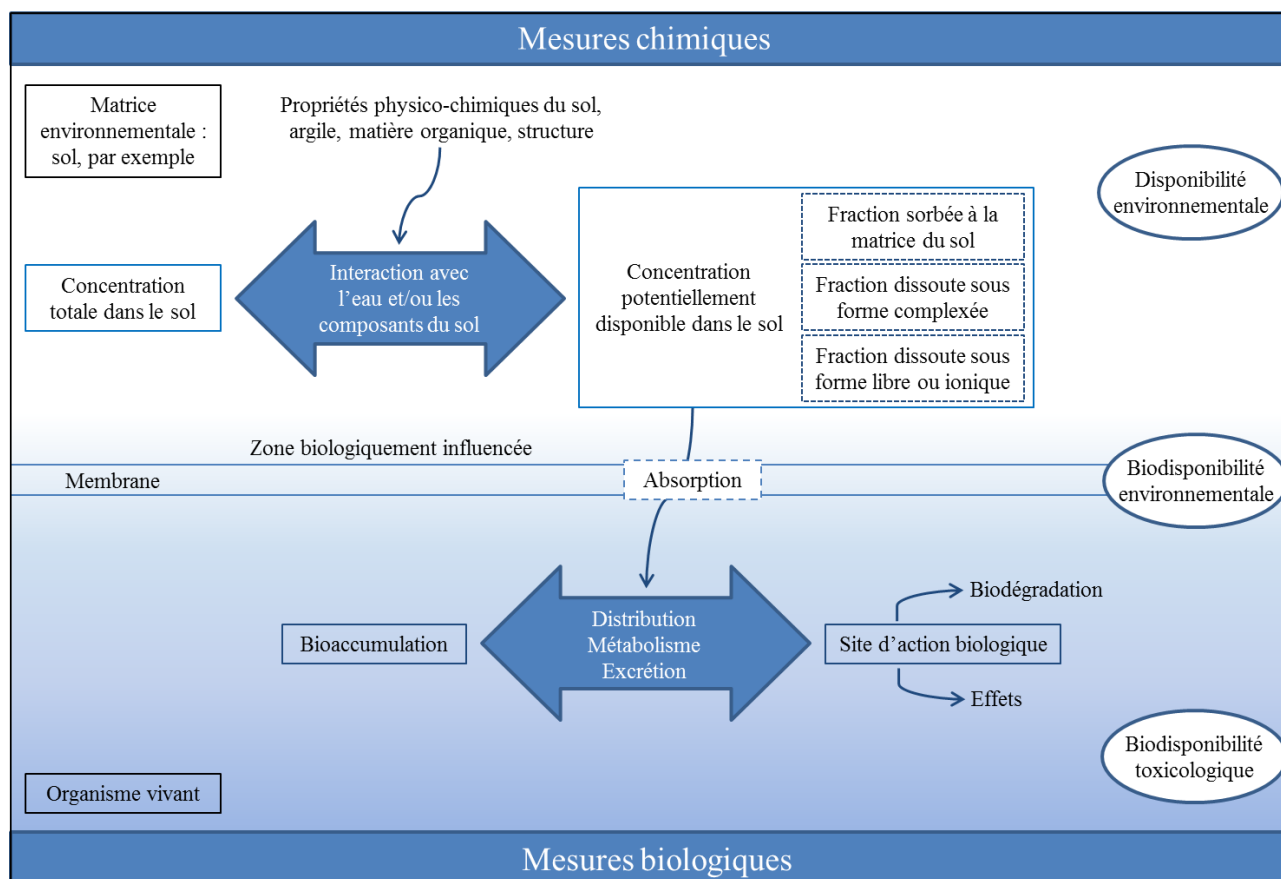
Mesures chimiques

Matrice environnementale : sol, par exemple

Propriétés physico-chimiques du sol, argile, matière organique, structure

Disponibilité environnementale

Concentration totale dans le sol

Interaction avec l'eau et/ou les composants du sol

Concentration potentiellement disponible dans le sol

Fraction sorbée à la matrice du sol

Fraction dissoute sous forme complexée

Fraction dissoute sous forme libre ou ionique

Zone biologiquement influencée

Membrane

Absorption

Biodisponibilité environnementale

Bioaccumulation

Distribution
Métabolisme
Excrétion

Site d'action biologique

Biodégradation

Effets

Biodisponibilité toxicologique

Organisme vivant

Mesures biologiques